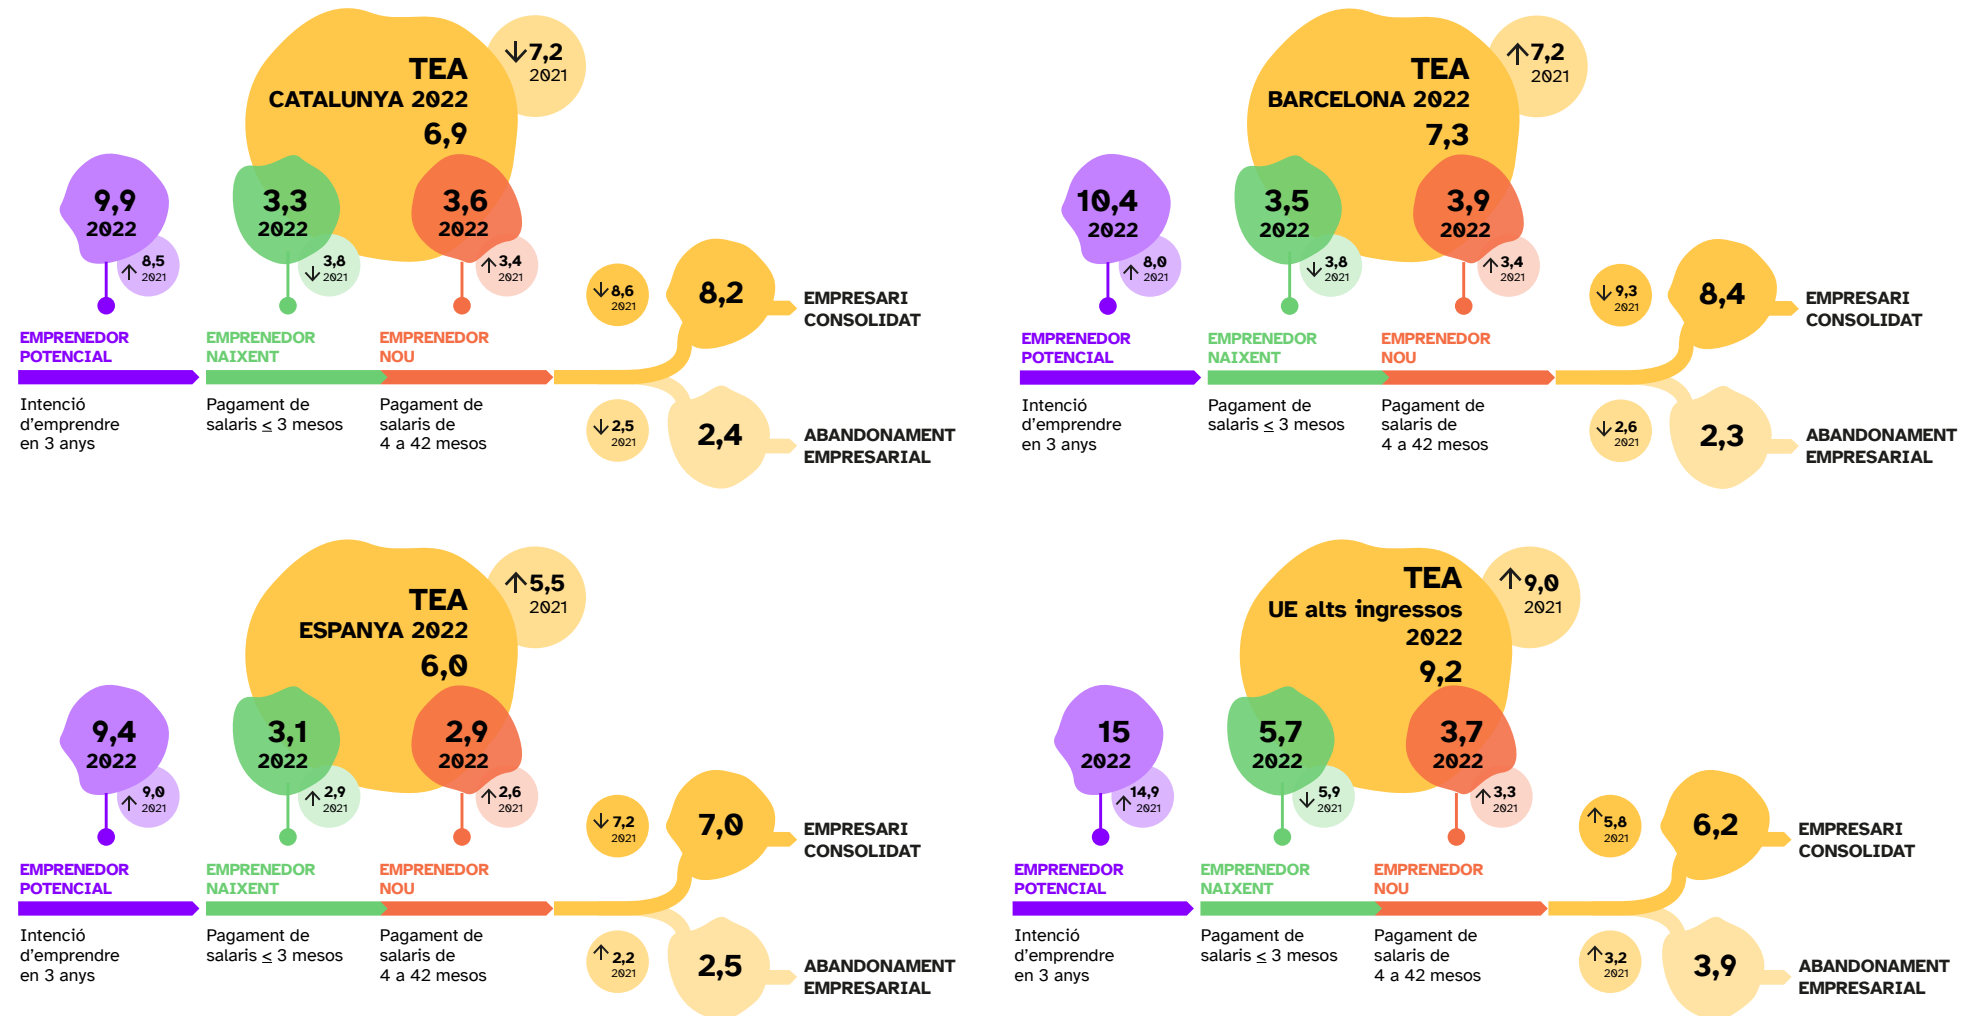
TEA
CATALUNYA 2022
6,9

↓7,2
2021

9,9
2022
↑8,5
2021

3,3
2022
↓3,8
2021

3,6
2022
↑3,4
2021

↓8,6
2021

8,2

EMPRESARI
CONSOLIDAT

EMPRENEDOR
POTENCIAL

EMPRENEDOR
NAIXENT

EMPRENEDOR
NOU

Intenció d'emprendre en 3 anys

Pagament de salaris $\leq$ 3 mesos

Pagament de salaris de 4 a 42 mesos

↓2,5
2021

2,4

ABANDONAMENT
EMPRESARIAL

TEA
BARCELONA 2022
7,3

↑7,2
2021

10,4
2022
↑8,0
2021

3,5
2022
↓3,8
2021

3,9
2022
↑3,4
2021

↓9,3
2021

8,4

EMPRESARI
CONSOLIDAT

EMPRENEDOR
POTENCIAL

EMPRENEDOR
NAIXENT

EMPRENEDOR
NOU

Intenció d'emprendre en 3 anys

Pagament de salaris $\leq$ 3 mesos

Pagament de salaris de 4 a 42 mesos

↓2,6
2021

2,3

ABANDONAMENT
EMPRESARIAL

TEA
ESPANYA 2022
6,0

↑5,5
2021

9,4
2022
↑9,0
2021

3,1
2022
↑2,9
2021

2,9
2022
↑2,6
2021

↓7,2
2021

7,0

EMPRESARI
CONSOLIDAT

EMPRENEDOR
POTENCIAL

EMPRENEDOR
NAIXENT

EMPRENEDOR
NOU

Intenció d'emprendre en 3 anys

Pagament de salaris $\leq$ 3 mesos

Pagament de salaris de 4 a 42 mesos

↑2,2
2021

2,5

ABANDONAMENT
EMPRESARIAL

TEA
UE alts ingressos
2022
9,2

↑9,0
2021

15
2022
↑14,9
2021

5,7
2022
↓5,9
2021

3,7
2022
↑3,3
2021

↑5,8
2021

6,2

EMPRESARI
CONSOLIDAT

EMPRENEDOR
POTENCIAL

EMPRENEDOR
NAIXENT

EMPRENEDOR
NOU

Intenció d'emprendre en 3 anys

Pagament de salaris $\leq$ 3 mesos

Pagament de salaris de 4 a 42 mesos

↑3,2
2021

3,9

ABANDONAMENT
EMPRESARIAL